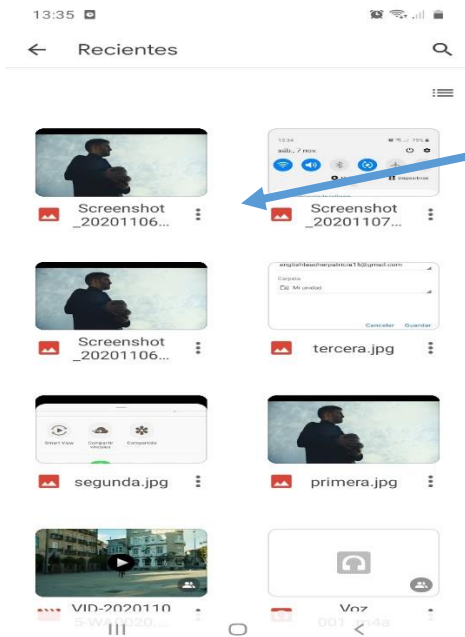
13:35

Recientes

Screenshot _20201106...

Screenshot _20201107...

Screenshot _20201106...

tercera.jpg

segunda.jpg

primera.jpg

VID-2020110 5-WA0020...

Voz 001.m4a

12:34
sáb., 7 nov.
Imprimir

englishteacherpatricia15@gmail.com
Carpeta
Mi unidad
Cancelar Guardar

Smart View
Compartir
Compartir